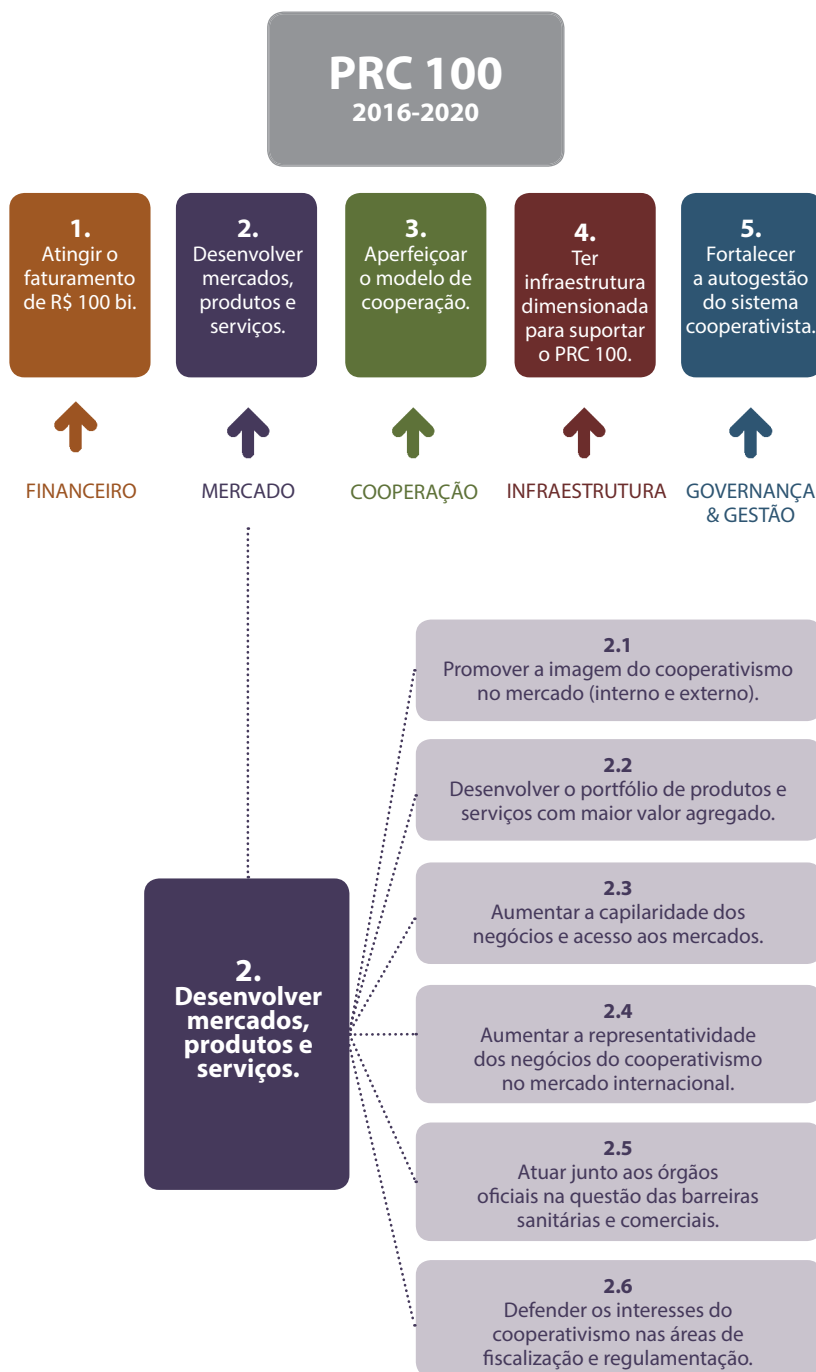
PRC 100
2016-2020

1.
Atingir o faturamento de R$ 100 bi.

2.
Desenvolver mercados, produtos e serviços.

3.
Aperfeiçoar o modelo de cooperação.

4.
Ter infraestrutura dimensionada para suportar o PRC 100.

5.
Fortalecer a autogestão do sistema cooperativista.

FINANCEIRO

MERCADO

COOPERAÇÃO

INFRAESTRUTURA

GOVERNANÇA & GESTÃO

2.
Desenvolver mercados, produtos e serviços.

2.1
Promover a imagem do cooperativismo no mercado (interno e externo).

2.2
Desenvolver o portfólio de produtos e serviços com maior valor agregado.

2.3
Aumentar a capilaridade dos negócios e acesso aos mercados.

2.4
Aumentar a representatividade dos negócios do cooperativismo no mercado internacional.

2.5
Atuar junto aos órgãos oficiais na questão das barreiras sanitárias e comerciais.

2.6
Defender os interesses do cooperativismo nas áreas de fiscalização e regulamentação.